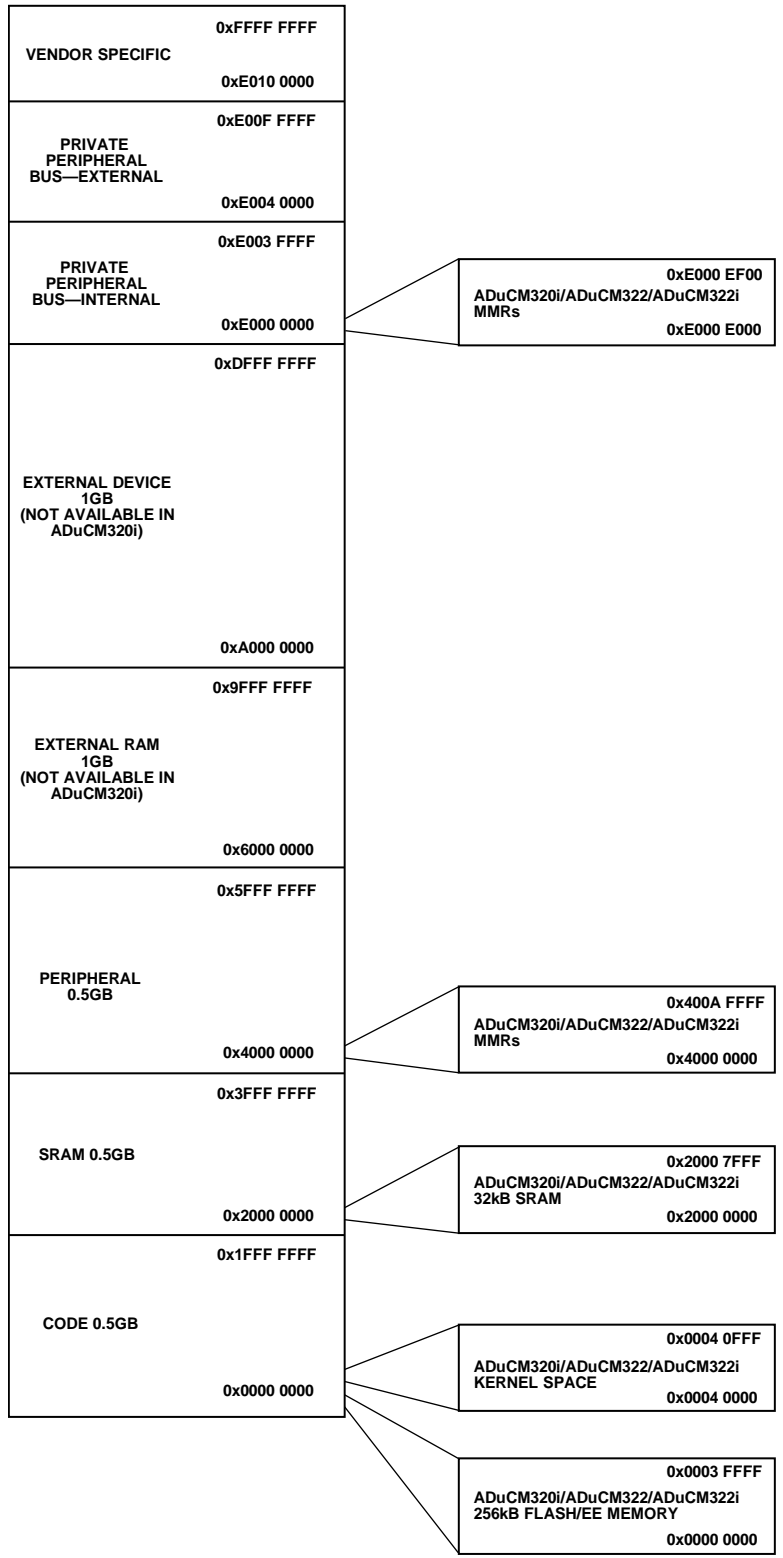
0xFFFF FFFF
VENDOR SPECIFIC
0xE010 0000

0xE00F FFFF
PRIVATE PERIPHERAL BUS—EXTERNAL
0xE004 0000

0xE003 FFFF
PRIVATE PERIPHERAL BUS—INTERNAL
0xE000 0000

0xE000 EF00
ADuCM320i/ADuCM322/ADuCM322i MMRs
0xE000 E000

0xDFFF FFFF
EXTERNAL DEVICE 1GB (NOT AVAILABLE IN ADuCM320i)
0xA000 0000

0x9FFF FFFF
EXTERNAL RAM 1GB (NOT AVAILABLE IN ADuCM320i)
0x6000 0000

0x5FFF FFFF
PERIPHERAL 0.5GB
0x4000 0000

0x400A FFFF
ADuCM320i/ADuCM322/ADuCM322i MMRs
0x4000 0000

0x3FFF FFFF
SRAM 0.5GB
0x2000 0000

0x2000 7FFF
ADuCM320i/ADuCM322/ADuCM322i 32kB SRAM
0x2000 0000

0x1FFF FFFF
CODE 0.5GB
0x0000 0000

0x0004 0FFF
ADuCM320i/ADuCM322/ADuCM322i KERNEL SPACE
0x0004 0000

0x0003 FFFF
ADuCM320i/ADuCM322/ADuCM322i 256kB FLASH/EE MEMORY
0x0000 0000